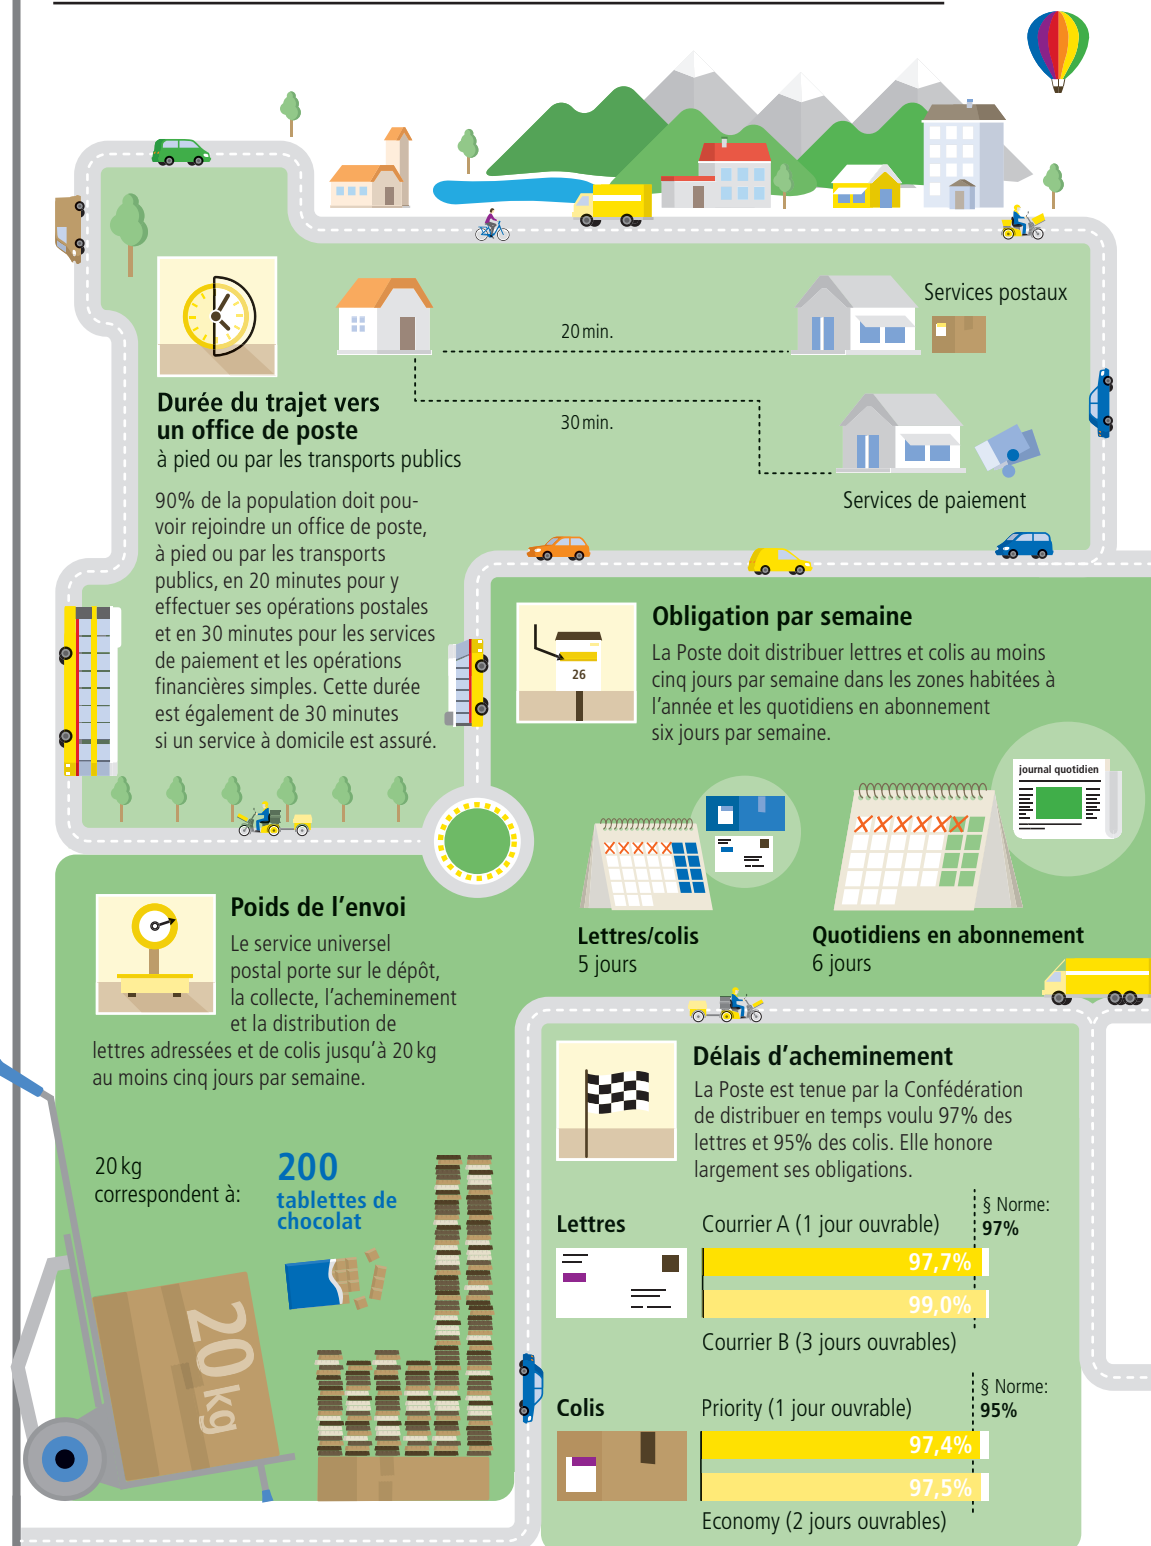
Services postaux

20 min.

30 min.

Services de paiement

Durée du trajet vers un office de poste
à pied ou par les transports publics

90% de la population doit pouvoir rejoindre un office de poste, à pied ou par les transports publics, en 20 minutes pour y effectuer ses opérations postales et en 30 minutes pour les services de paiement et les opérations financières simples. Cette durée est également de 30 minutes si un service à domicile est assuré.

26

Obligation par semaine
La Poste doit distribuer lettres et colis au moins cinq jours par semaine dans les zones habitées à l'année et les quotidiens en abonnement six jours par semaine.

journal quotidien

XXXXX

XXXXXX

Lettres/colis
5 jours

Quotidiens en abonnement
6 jours

Poids de l'envoi
Le service universel postal porte sur le dépôt, la collecte, l'acheminement et la distribution de lettres adressées et de colis jusqu'à 20 kg au moins cinq jours par semaine.

20 kg correspondent à:

200
tablettes de chocolat

20 kg

Délais d'acheminement
La Poste est tenue par la Confédération de distribuer en temps voulu 97% des lettres et 95% des colis. Elle honore largement ses obligations.

Lettres

Courrier A (1 jour ouvrable)

§ Norme:
97%

97,7%

99,0%

Courrier B (3 jours ouvrables)

Colis

Priority (1 jour ouvrable)

§ Norme:
95%

97,4%

97,5%

Economy (2 jours ouvrables)